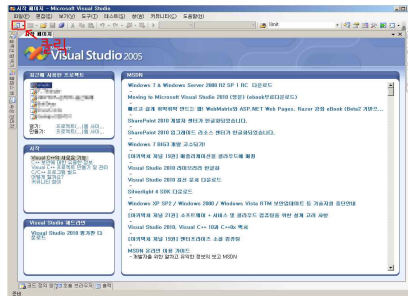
시작 페이지 - Microsoft Visual Studio

파일(F) 편집(E) 보기(V) 도구(T) 테스트(S) 창(W) 커뮤니티(C) 도움말(H)

시작 페이지

Visual Studio 2005

최근에 사용한 프로젝트

열기: 프로젝트(...)
만들기: 프로젝트(...)

시작

Visual Studio 헤드라인

MSDN

Windows 7 & Windows Server 2008 R2 SP 1 RC 다운로드

Moving to Microsoft Visual Studio 2010 (영문) (ebook무료다운로드)

SharePoint 2010 개발자 센터가 한글화되었습니다.

SharePoint 2010 업그레이드 리소스 센터가 한글화되었습니다.

Windows 7 SDK 개발 교육토의!

Visual Studio 2010 한글화

Visual Studio 2010 개선 공식 다운로드

Silverlight 4 SDK 다운로드

Windows XP SP2 / Windows 2000 / Windows Vista RTM 보안업데이트

Visual Studio 2010, Visual C++ 다운로드

MSDN 온라인 이벤트

준비